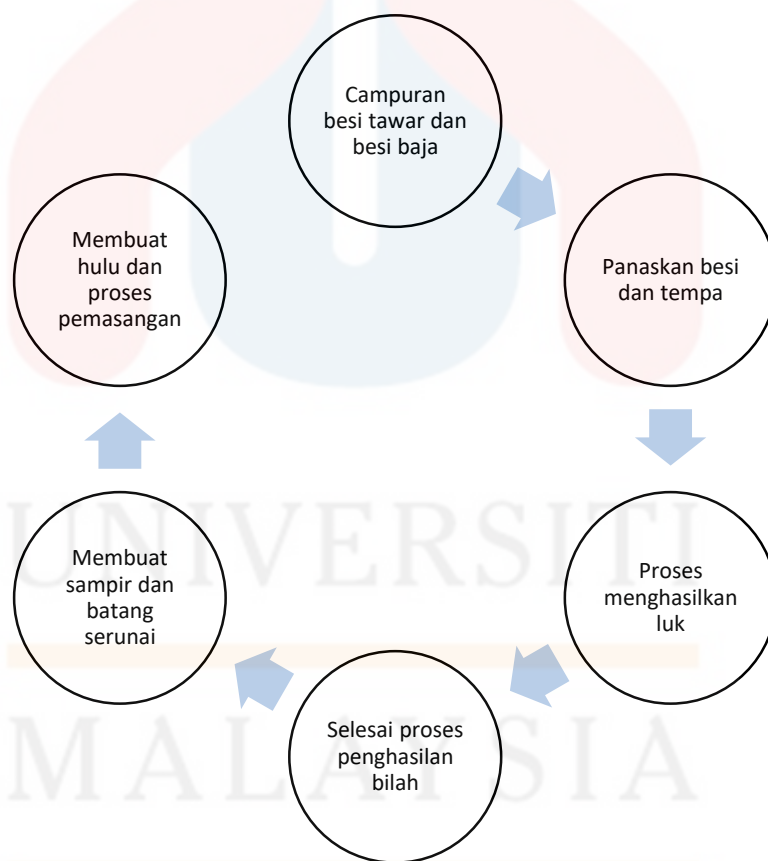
Campuran besi tawar dan besi baja

Panaskan besi dan tempa

Proses menghasilkan luk

Selesai proses penghasilan bilah

Membuat sampir dan batang serunai

Membuat hulu dan proses pemasangan

UNIVERSITI MALAYSIA